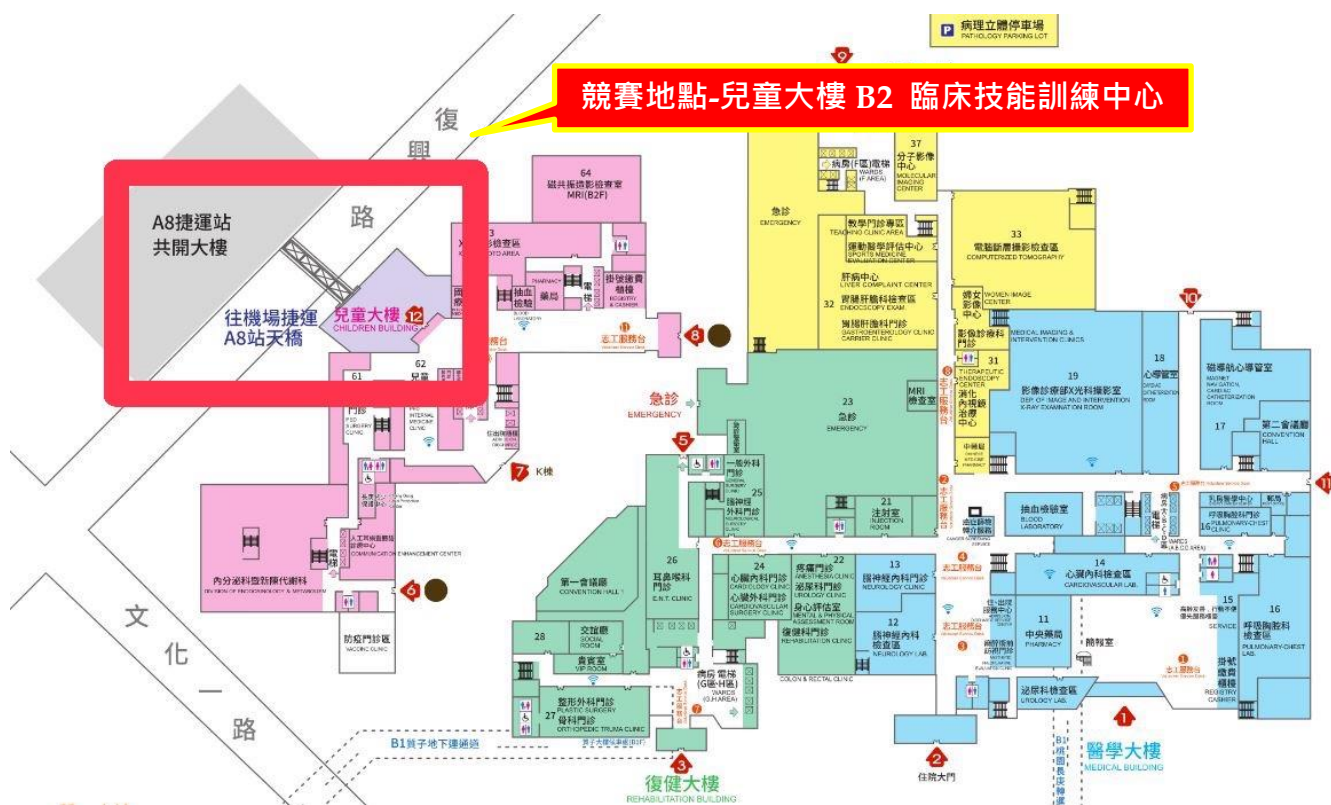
病理立體停車場
PATHOLOGY PARKING LOT

競賽地點-兒童大樓 B2 臨床技能訓練中心

復興路

A8捷運站
共構大樓

往機場捷運
A8站天橋

兒童大樓 12
CHILDREN BUILDING

64
磁共振造影檢查室
MRI(B2F)

急診
EMERGENCY

37
分子影像中心
MOLECULAR IMAGING CENTER

教學門診專區
TEACHING CLINIC AREA

運動醫學評估中心
SPORTS MEDICINE EVALUATION CENTER

肝病中心
LIVER COMPLAINT CENTER

32 胃腸肝膽科檢查區
ENDOSCOPY EXAM

胃腸肝膽科門診
GASTROENTEROLOGY CLINIC

33
電腦斷層攝影檢查區
COMPUTERIZED TOMOGRAPHY

婦女影像中心
WOMEN IMAGE CENTER

影像診療科門診

31
消化內視鏡治療中心

19
影像診療部X光科攝影室
DEPT OF IMAGE AND INTERVENTION X-RAY EXAMINATION ROOM

18
心導管室

磁導航心導管室

17
第二會議廳
CONVENTION HALL

23
急診
EMERGENCY

急診
EMERGENCY

MRI檢查室

21
注射室
INJECTION ROOM

一般外科門診

25
神經外科門診
NEUROLOGICAL SURGERY CLINIC

62
兒童

61

7 K棟

26
耳鼻喉科門診
E.N.T. CLINIC

第一會議廳
CONVENTION HALL

24
心臟內科門診
CARDIOLOGY CLINIC

心臟外科門診
CARDIOVASCULAR SURGERY CLINIC

22
疼痛門診
ANESTHESIA CLINIC

泌尿科門診
UROLOGY CLINIC

身心評估室
MENTAL & PHYSICAL ASSESSMENT ROOM

復健科門診
REHABILITATION CLINIC

13
腦神經內科門診
NEUROLOGY CLINIC

12
腦神經內科檢查區
NEUROLOGY LAB.

抽血檢驗室
BLOOD LABORATORY

14
心臟內科檢查區
CARDIOVASCULAR LAB.

11
中央藥局
PHARMACY

16
呼吸胸腔科檢查區
PULMONARY-CHEST LAB.

15

掛號繳費櫃檯
REGISTRY CASHIER

泌尿科檢查區
UROLOGY LAB.

內分泌科暨新陳代謝科
DIVISION OF ENDOCRINOLOGY & METABOLISM

6

人工耳蝸溝通中心
COMMUNICATION ENHANCEMENT CENTER

防疫門診區
VACCINE CLINIC

28
交誼廳
SOCIAL ROOM

貴賓室
VIP ROOM

27
整形外科門診
PLASTIC SURGERY

骨科門診
ORTHOPEDIC TRUMA CLINIC

病房 電梯
(G棟-H區)
WARDS

B1貫子地下連通道

3
復健大樓
REHABILITATION BUILDING

2
住院大門

1
醫學大樓
MEDICAL BUILDING

文化一路

5
8
9
10
11

志工服務台

抽血檢驗
藥局
電梯
掛號繳費櫃檯
REGISTRY & CASHIER

病房(F區)電梯
WARDS (F AREA)

呼吸胸腔科門診
PULMONARY-CHEST CLINIC

B1桃園長庚神經

COLON & RECTAL CLINIC